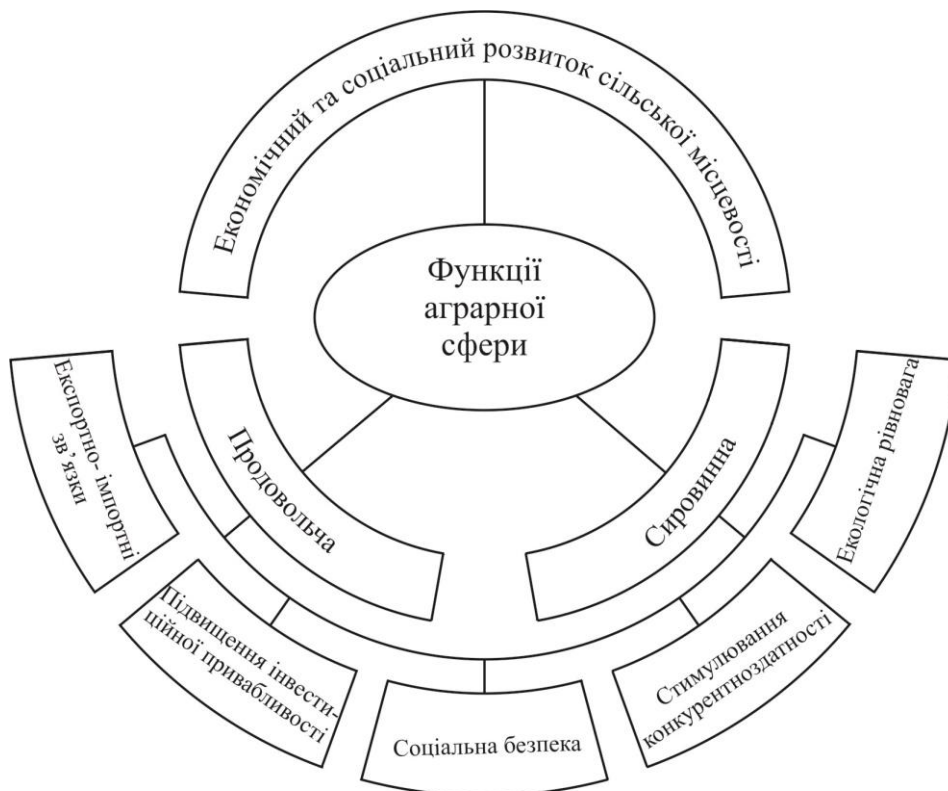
Економічний та соціальний розвиток сільської місцевості

Функції аграрної сфери

Експортно- імпортні зв'язки

Продовольча

Сировинна

Екологічна рівновага

Підвищення інвестиційної привабливості

Соціальна безпека

Стимулювання конкурентноздатності